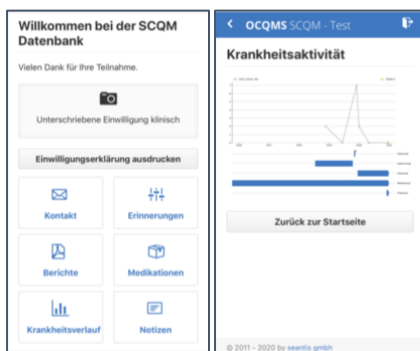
Willkommen bei der SCQM Datenbank

Vielen Dank für Ihre Teilnahme.

Unterschriebene Einwilligung klinisch

Einwilligungserklärung ausdrucken

Kontakt

Erinnerungen

Berichte

Medikationen

Krankheitsverlauf

Notizen

OCQMS SCQM - Test

Krankheitsaktivität

Zurück zur Startseite

© 2011 - 2020 by seantis gmbh